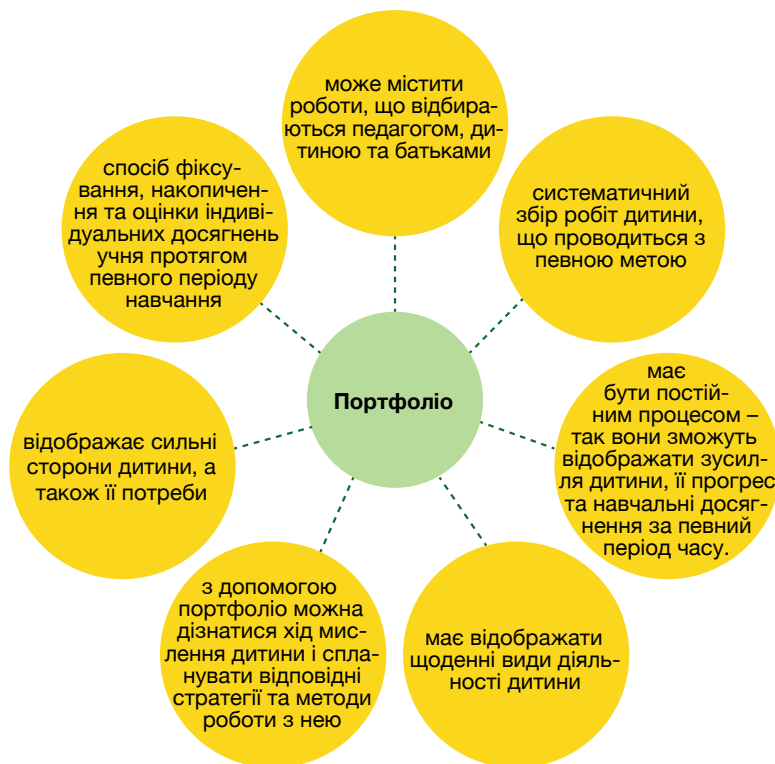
Портфоліо

може містити роботи, що відбираються педагогом, дитиною та батьками

систематичний збір робіт дитини, що проводиться з певною метою

має бути постійним процесом – так вони зможуть відображати зусилля дитини, її прогрес та навчальні досягнення за певний період часу.

має відображати щоденні види діяльності дитини

з допомогою портфоліо можна дізнатися хід мислення дитини і спланувати відповідні стратегії та методи роботи з нею

відображає сильні сторони дитини, а також її потреби

спосіб фіксування, накопичення та оцінки індивідуальних досягнень учня протягом певного періоду навчання